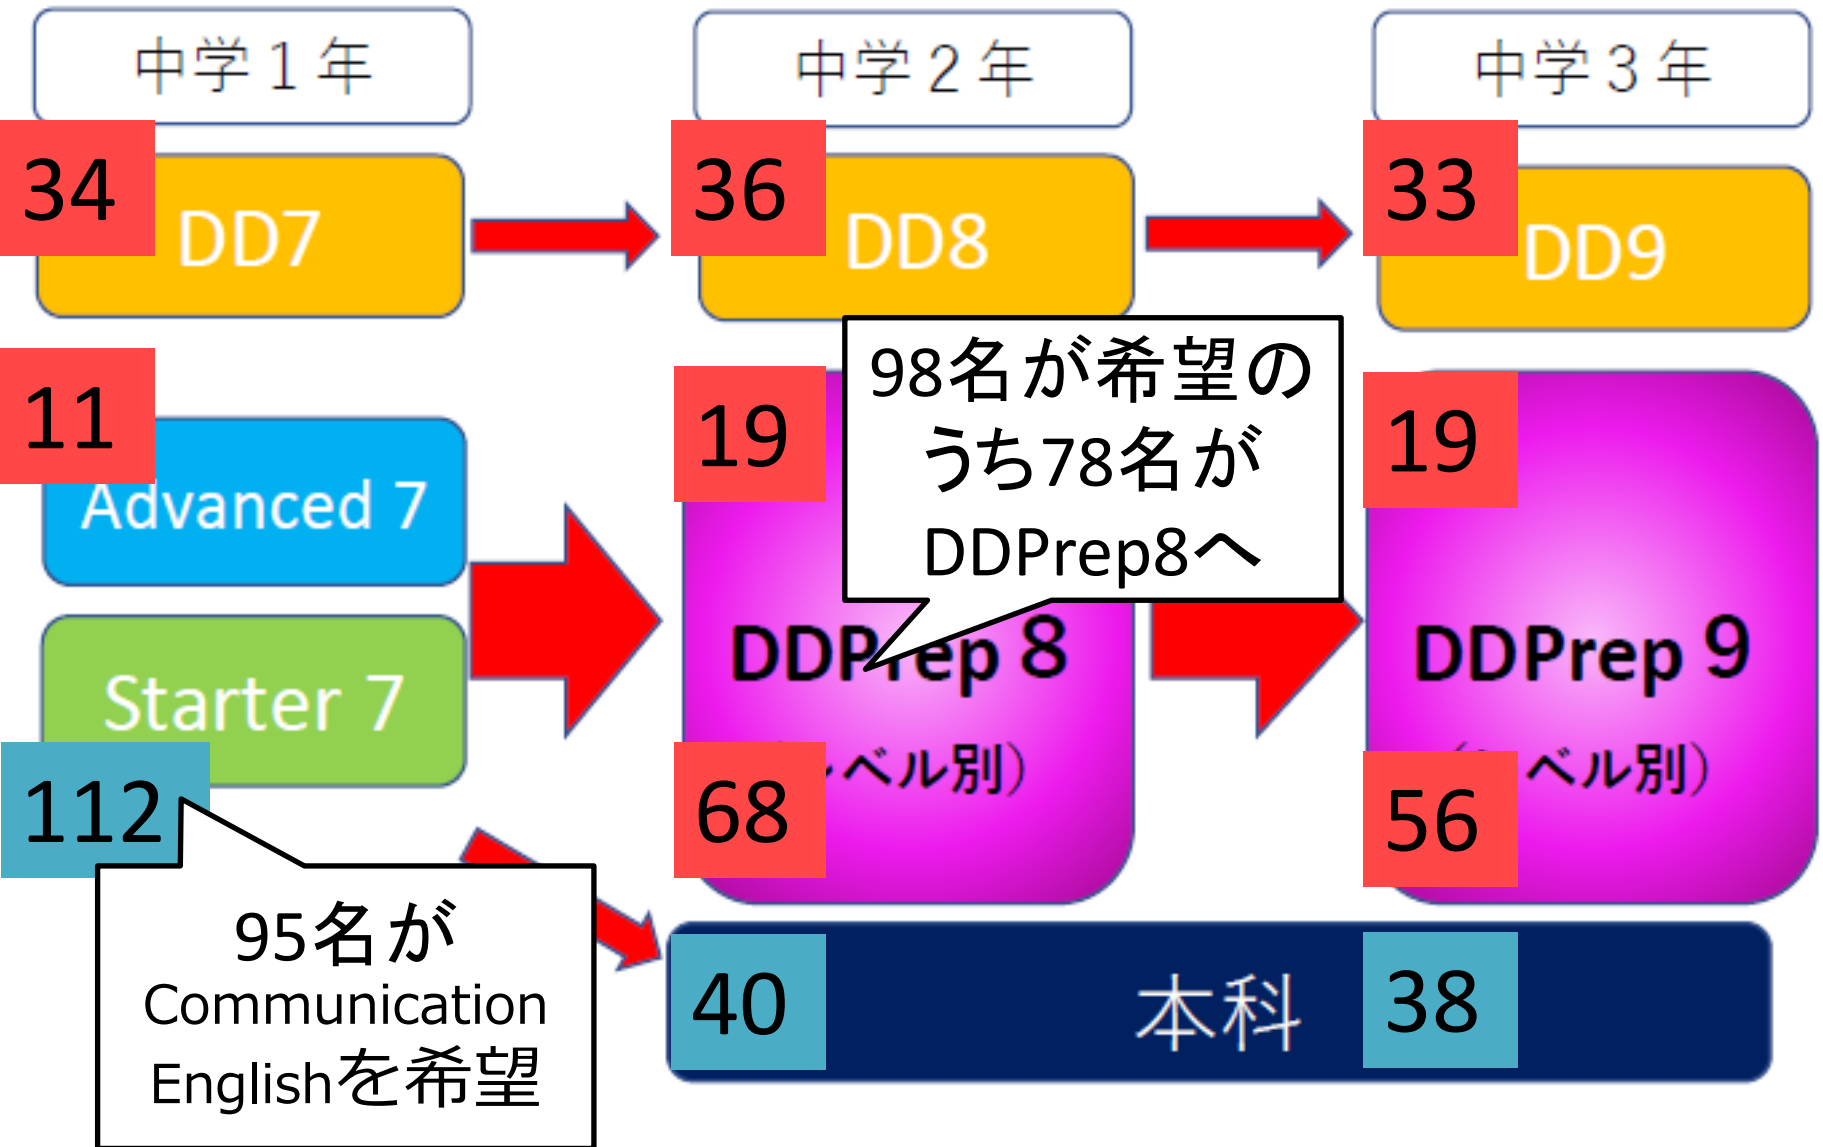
中学1年

中学2年

中学3年

34

DD7

36

DD8

33

DD9

11

Advanced 7

Starter 7

112

19

98名が希望のうち78名がDDPrep8へ

DDPrep 8

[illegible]ベル別)

68

19

DDPrep 9

([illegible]ベル別)

56

95名がCommunication Englishを希望

40

本科

38